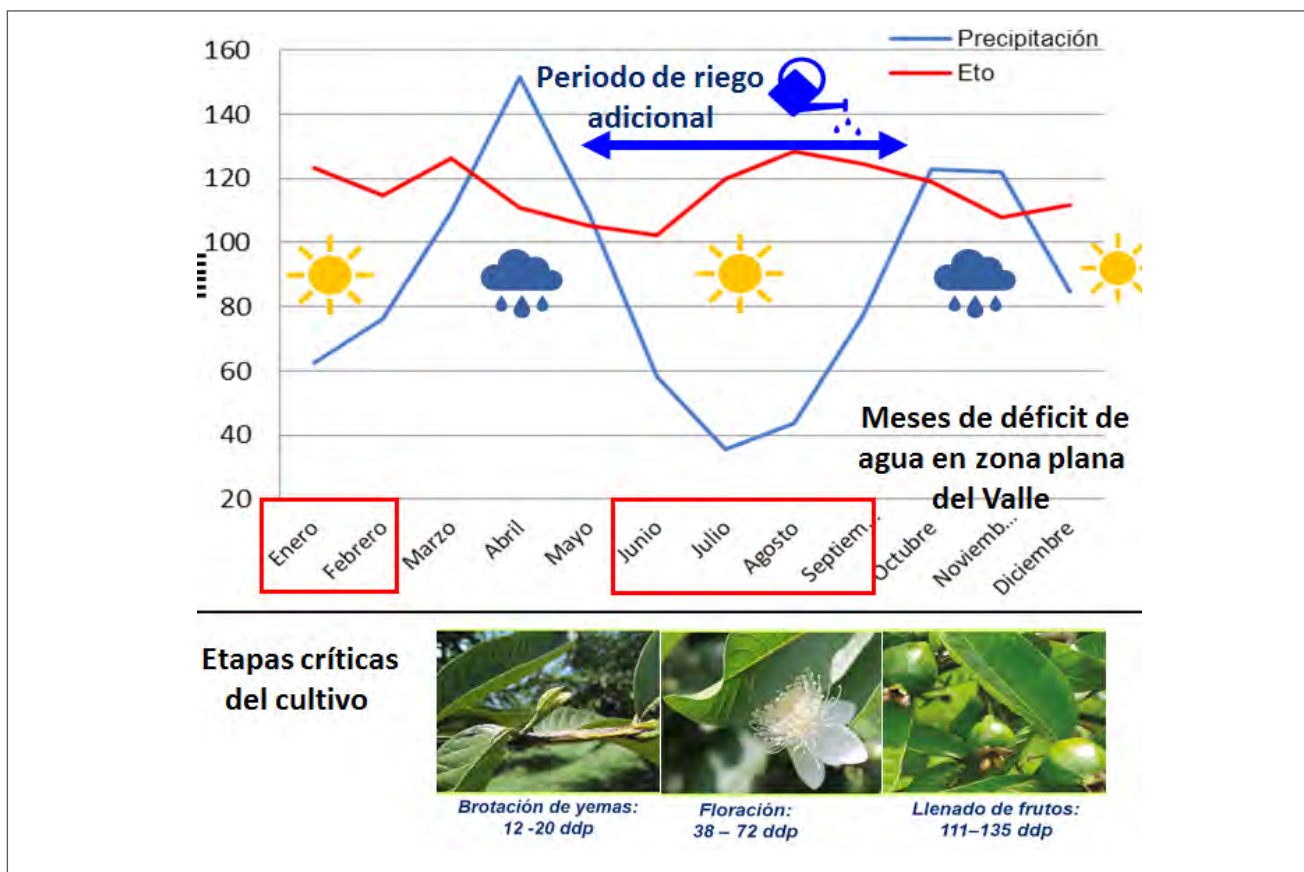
Precipitación
Eto

Periodo de riego adicional

160
140
120
100
80
60
40
20

Meses de déficit de agua en zona plana del Valle

Enero Febrero Marzo Abril Mayo Junio Julio Agosto Septiem... Octubre Noviemb... Diciembre

Etapas críticas del cultivo

Brotación de yemas: 12 -20 ddp

Floración: 38 – 72 ddp

Llenado de frutos: 111–135 ddp